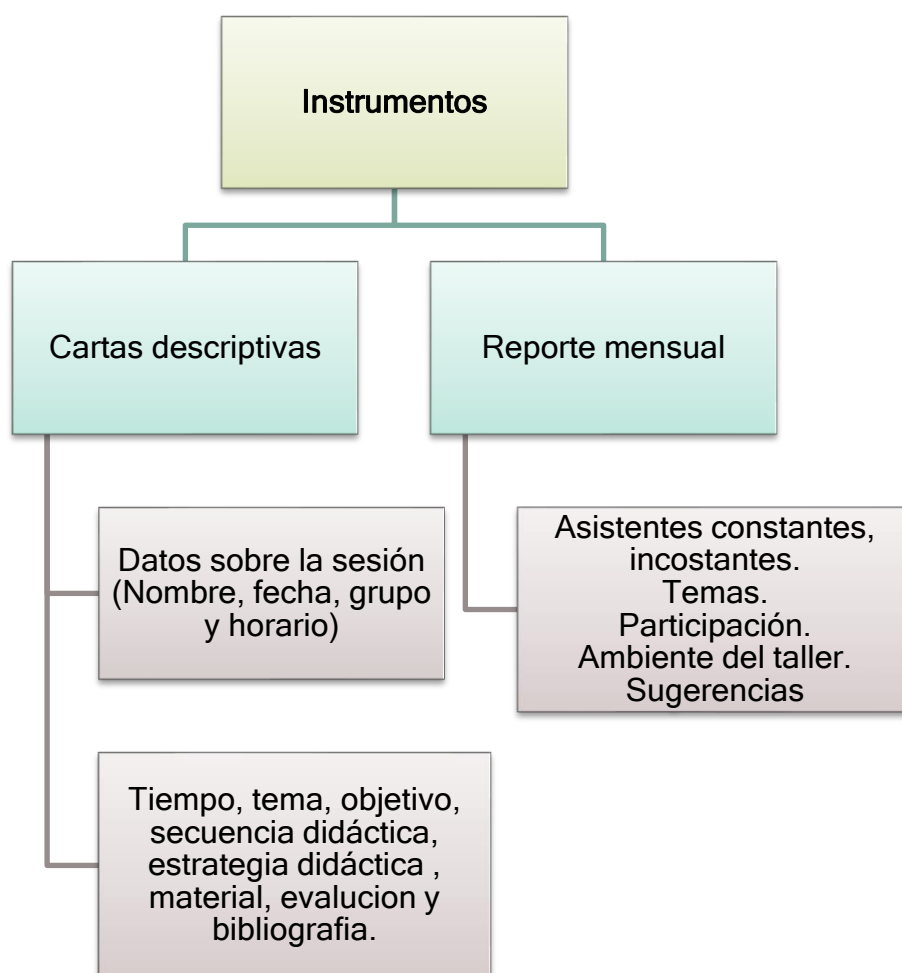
Instrumentos

Cartas descriptivas

Reporte mensual

Datos sobre la sesión (Nombre, fecha, grupo y horario)

Tiempo, tema, objetivo, secuencia didáctica, estrategia didáctica , material, evalucion y bibliografia.

Asistentes constantes, incostantes.
Temas.
Participación.
Ambiente del taller.
Sugerencias